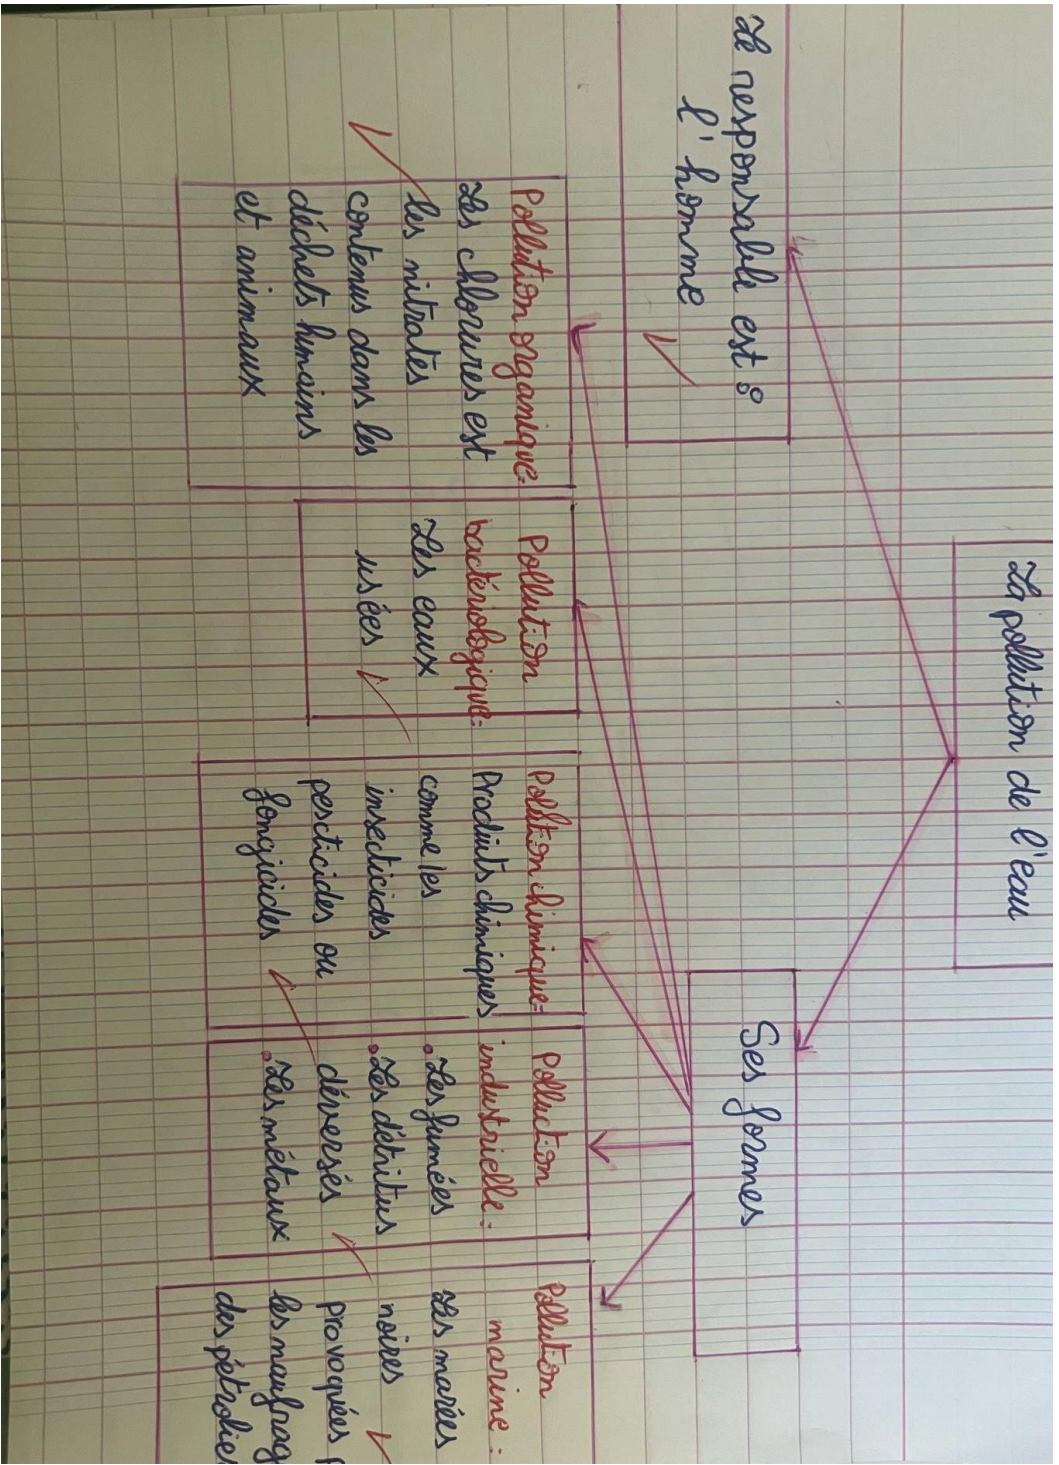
La pollution de l'eau

Le responsable est :
l'homme

Ses formes

Pollution organique: Les chlorures est les nitrates contenus dans les déchets humains et animaux

Pollution bactériologique: Les eaux usées

Pollution chimique: Produits chimiques comme les insecticides pesticides ou fongicides

Pollution industrielle: • Les fumées • Les détritus déversés • Les métaux

Pollution marine: Les marées noires provoquées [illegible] les naufrag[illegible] des pétrolie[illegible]